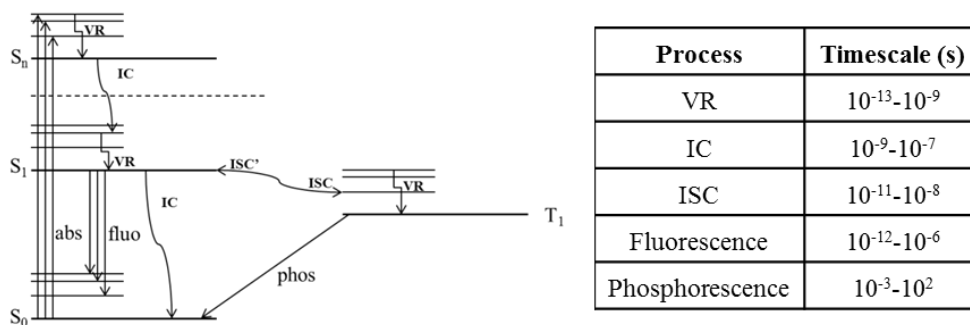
VR

$S_n$

IC

$S_1$

VR

ISC'

ISC

VR

IC

$T_1$

abs

fluo

phos

$S_0$

| Process | Timescale (s) |
|---|---|
| VR | $10^{-13}$-$10^{-9}$ |
| IC | $10^{-9}$-$10^{-7}$ |
| ISC | $10^{-11}$-$10^{-8}$ |
| Fluorescence | $10^{-12}$-$10^{-6}$ |
| Phosphorescence | $10^{-3}$-$10^{2}$ |